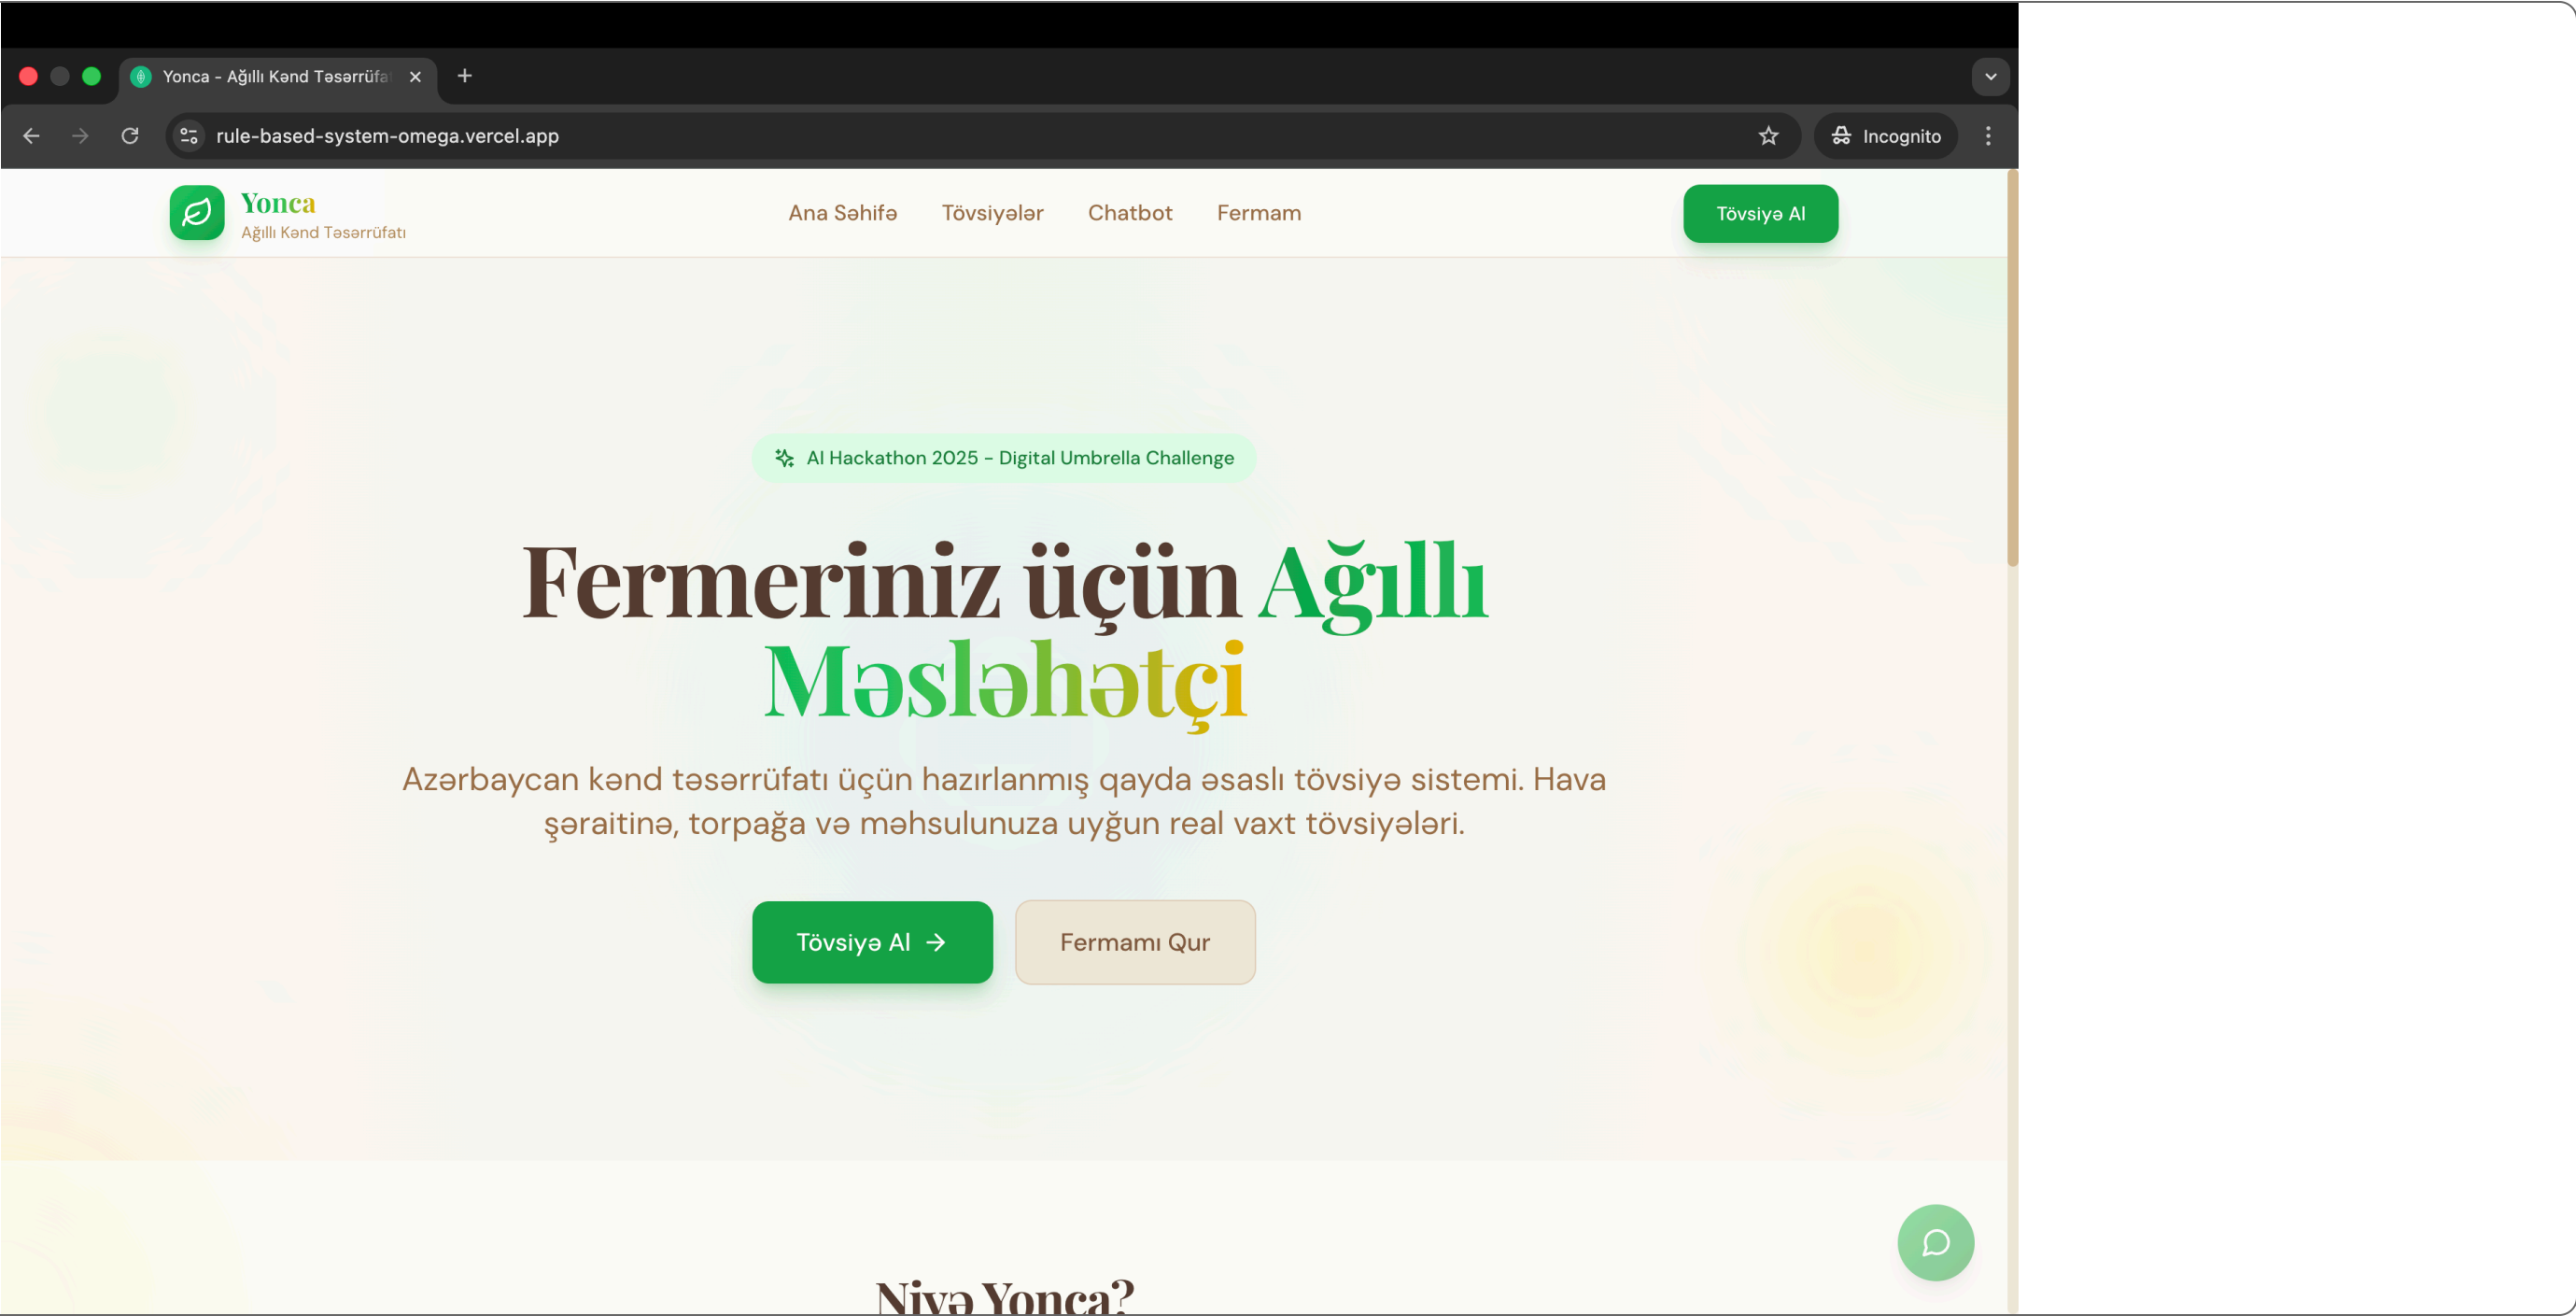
Yonca - Ağıllı Kənd Təsərrüfa

rule-based-system-omega.vercel.app

Incognito

Yonca
Ağıllı Kənd Təsərrüfatı

Ana Səhifə Tövsiyələr Chatbot Fermam

Tövsiyə Al

AI Hackathon 2025 – Digital Umbrella Challenge

Fermeriniz üçün Ağıllı Məsləhətçi

Azərbaycan kənd təsərrüfatı üçün hazırlanmış qayda əsaslı tövsiyə sistemi. Hava şəraitinə, torpağa və məhsulunuza uyğun real vaxt tövsiyələri.

Tövsiyə Al

Fermamı Qur

Niyə Yonca?